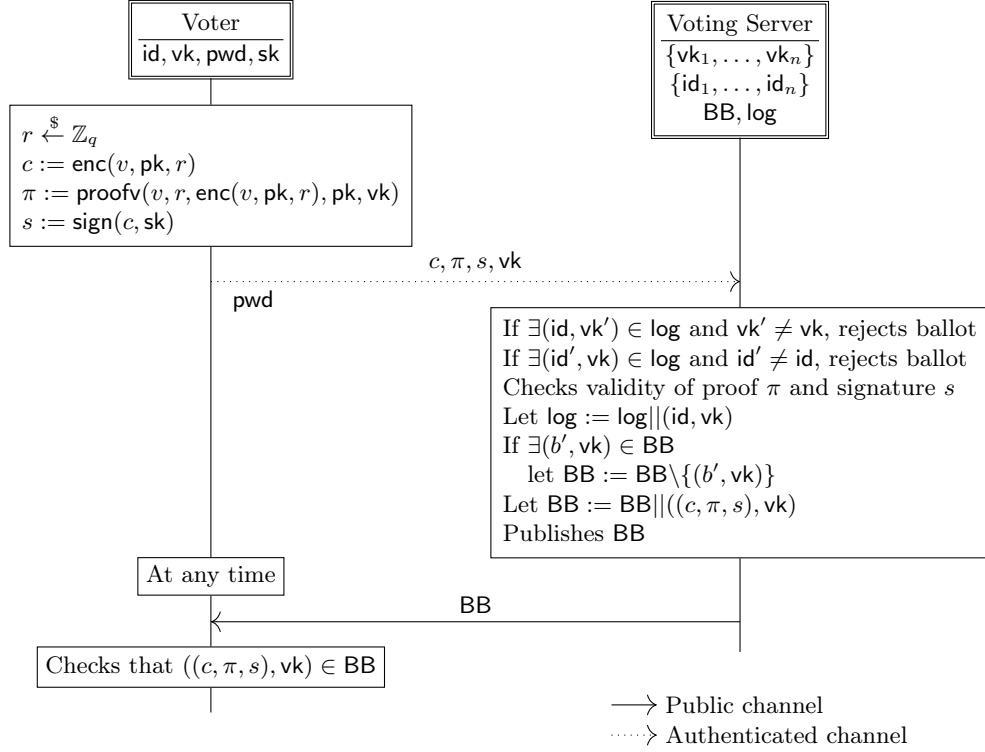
Voter
$\mathsf{id}, \mathsf{vk}, \mathsf{pwd}, \mathsf{sk}$

Voting Server
$\{\mathsf{vk}_1, \ldots, \mathsf{vk}_n\}$
$\{\mathsf{id}_1, \ldots, \mathsf{id}_n\}$
$\mathsf{BB}, \mathsf{log}$

$r \xleftarrow{\$} \mathbb{Z}_q$
$c := \mathsf{enc}(v, \mathsf{pk}, r)$
$\pi := \mathsf{proofv}(v, r, \mathsf{enc}(v, \mathsf{pk}, r), \mathsf{pk}, \mathsf{vk})$
$s := \mathsf{sign}(c, \mathsf{sk})$

$c, \pi, s, \mathsf{vk}$

$\mathsf{pwd}$

If $\exists(\mathsf{id}, \mathsf{vk}') \in \mathsf{log}$ and $\mathsf{vk}' \neq \mathsf{vk}$, rejects ballot
If $\exists(\mathsf{id}', \mathsf{vk}) \in \mathsf{log}$ and $\mathsf{id}' \neq \mathsf{id}$, rejects ballot
Checks validity of proof $\pi$ and signature $s$
Let $\mathsf{log} := \mathsf{log}||(\mathsf{id}, \mathsf{vk})$
If $\exists(b', \mathsf{vk}) \in \mathsf{BB}$
let $\mathsf{BB} := \mathsf{BB}\backslash\{(b', \mathsf{vk})\}$
Let $\mathsf{BB} := \mathsf{BB}||((c, \pi, s), \mathsf{vk})$
Publishes $\mathsf{BB}$

At any time

$\mathsf{BB}$

Checks that $((c, \pi, s), \mathsf{vk}) \in \mathsf{BB}$

Public channel
Authenticated channel